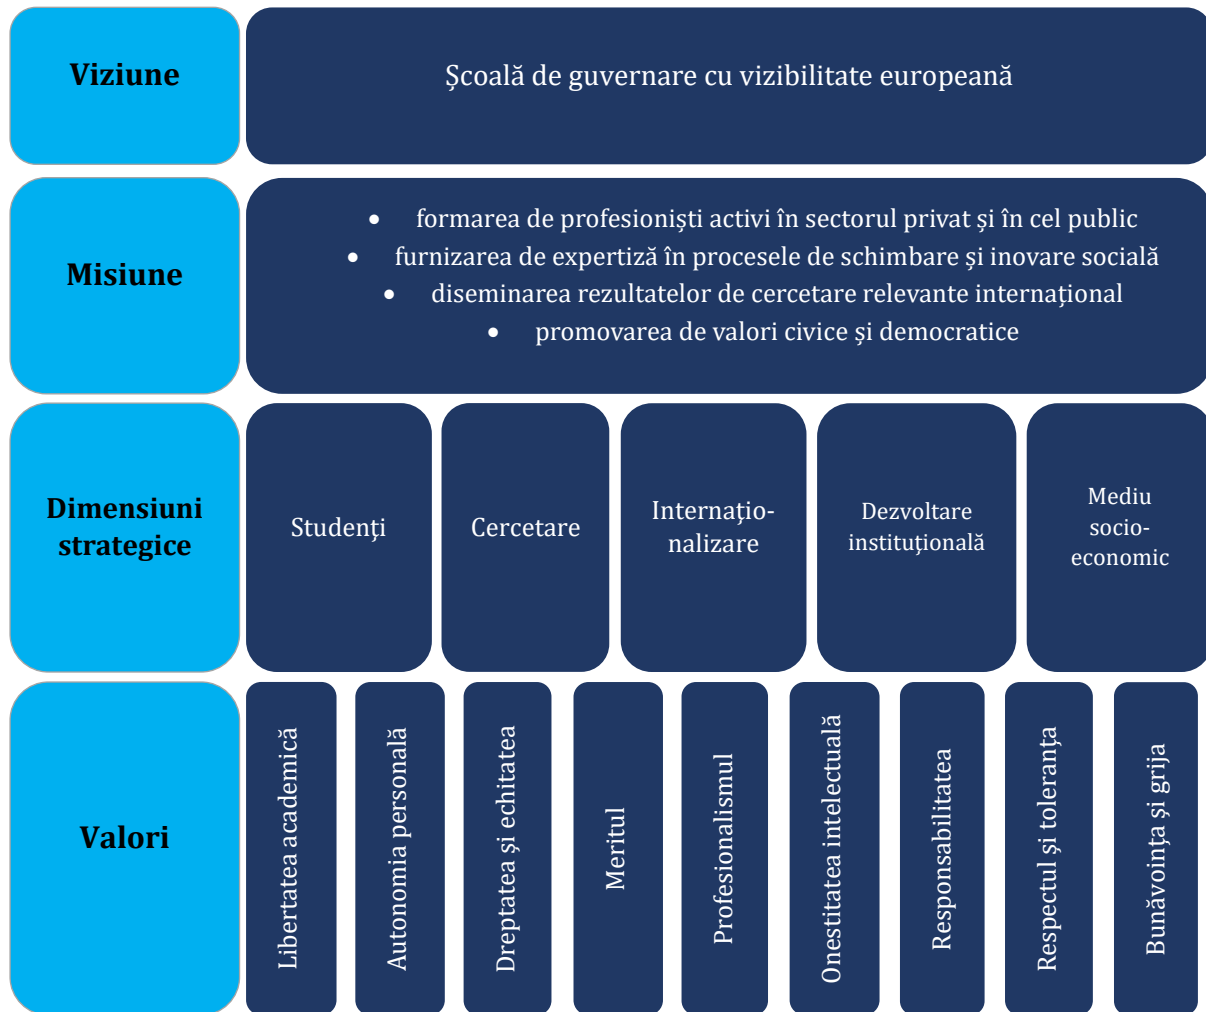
Viziune

Şcoală de guvernare cu vizibilitate europeană

Misiune

- formarea de profesionişti activi în sectorul privat şi în cel public
- furnizarea de expertiză în procesele de schimbare şi inovare socială
- diseminarea rezultatelor de cercetare relevante internaţional
- promovarea de valori civice şi democratice

Dimensiuni strategice

Studenţi

Cercetare

Internaţionalizare

Dezvoltare instituţională

Mediu socio-economic

Valori

Libertatea academică

Autonomia personală

Dreptatea şi echitatea

Meritul

Profesionalismul

Onestitatea intelectuală

Responsabilitatea

Respectul şi toleranţa

Bunăvoinţa şi grija